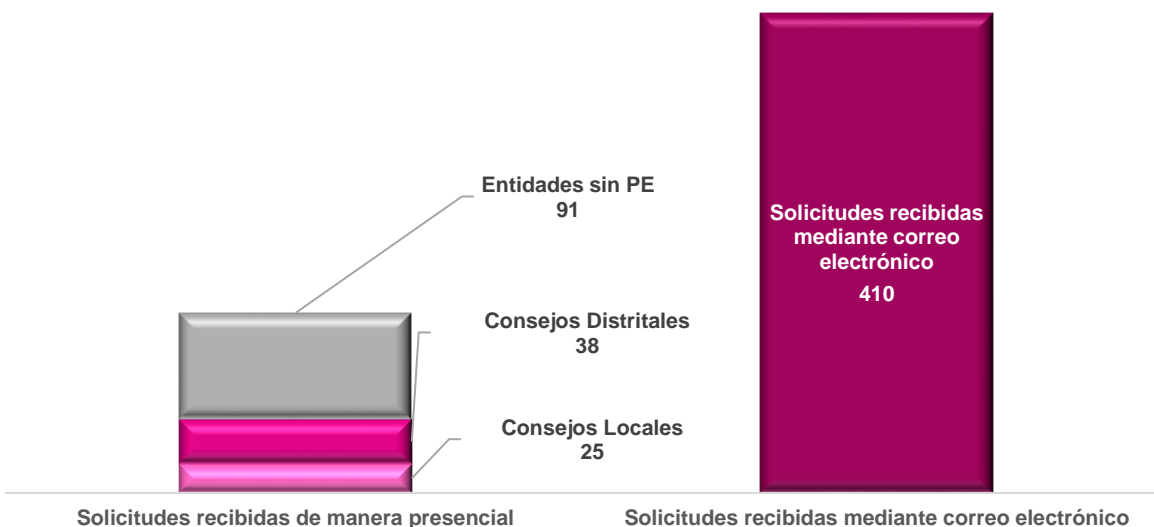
Entidades sin PE
91

Consejos Distritales
38

Consejos Locales
25

Solicitudes recibidas mediante correo electrónico
410

Solicitudes recibidas de manera presencial

Solicitudes recibidas mediante correo electrónico